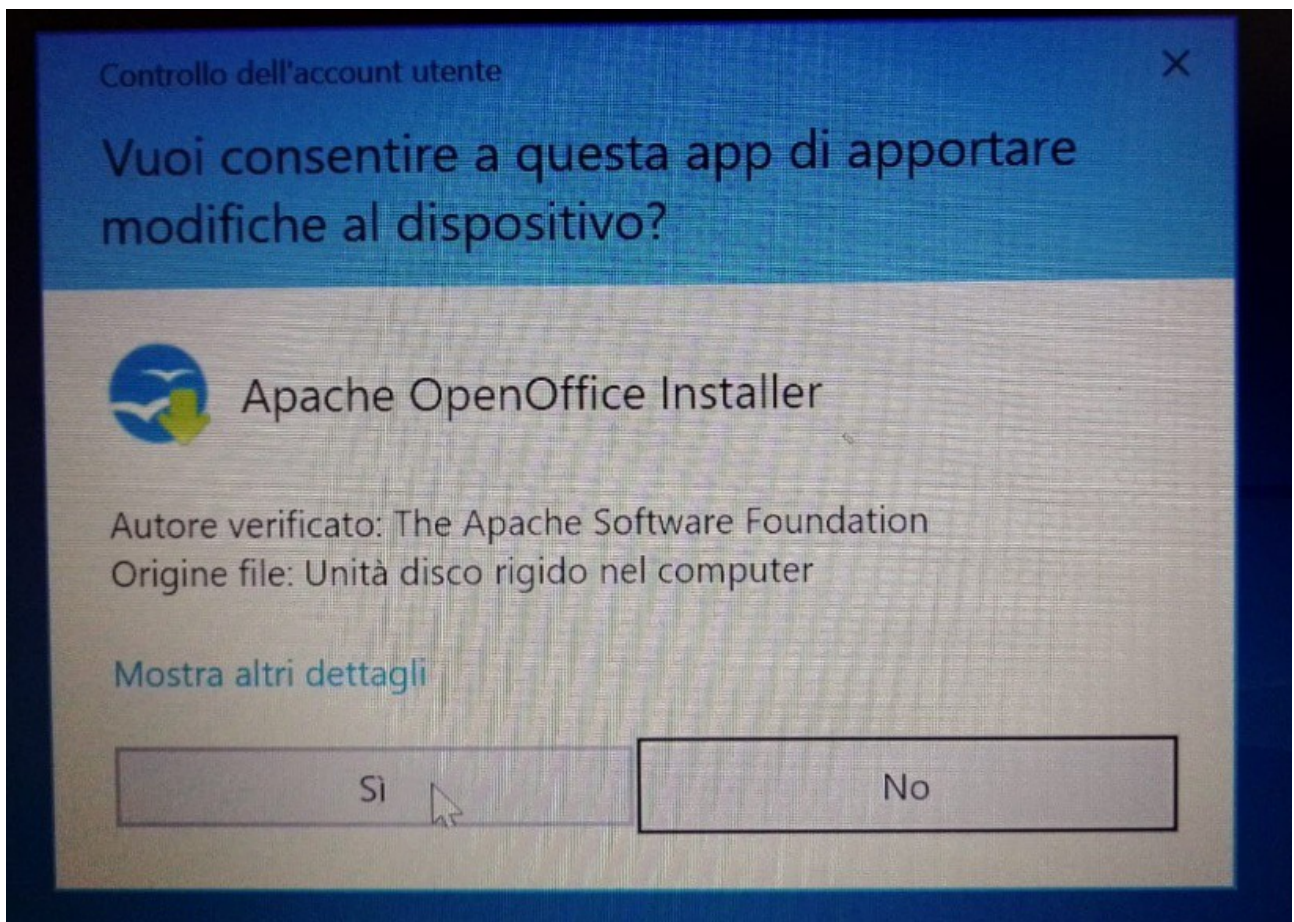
Controllo dell'account utente

×

Vuoi consentire a questa app di apportare modifiche al dispositivo?

Apache OpenOffice Installer

Autore verificato: The Apache Software Foundation
Origine file: Unità disco rigido nel computer

Mostra altri dettagli

Sì

No